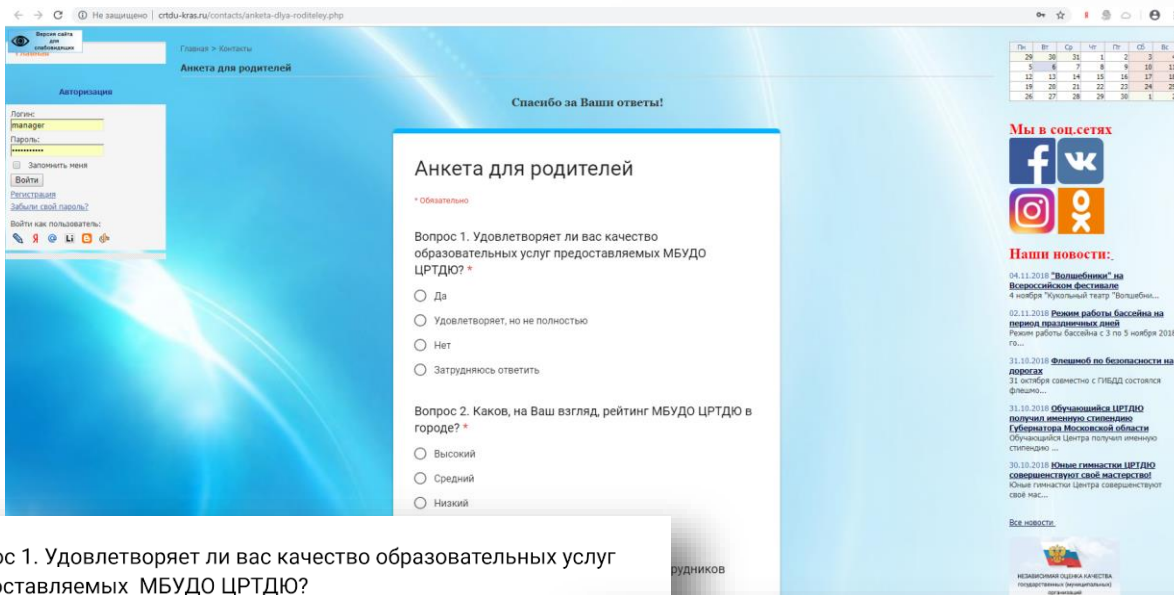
Не защищено | crtdu-kras.ru/contacts/anketa-dlya-roditeley.php

Версия сайта для слабовидящих

Авторизация

Логин:
manager
Пароль:
••••••••••
Запомнить меня
Войти
Регистрация
Забыли свой пароль?
Войти как пользователь:

Главная > Контакты
Анкета для родителей

Спасибо за Ваши ответы!

Анкета для родителей

* Обязательно

Вопрос 1. Удовлетворяет ли вас качество образовательных услуг предоставляемых МБУДО ЦРТДЮ? *

Да
Удовлетворяет, но не полностью
Нет
Затрудняюсь ответить

Вопрос 2. Каков, на Ваш взгляд, рейтинг МБУДО ЦРТДЮ в городе? *

Высокий
Средний
Низкий

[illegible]рудников

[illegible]ос 1. Удовлетворяет ли вас качество образовательных услуг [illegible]оставляемых МБУДО ЦРТДЮ?

| Пн | Вт | Ср | Чт | Пт | Сб | Вс |
|---|---|---|---|---|---|---|
| 29 | 30 | 31 | 1 | 2 | 3 | 4 |
| 5 | 6 | 7 | 8 | 9 | 10 | 11 |
| 12 | 13 | 14 | 15 | 16 | 17 | 18 |
| 19 | 20 | 21 | 22 | 23 | 24 | 25 |
| 26 | 27 | 28 | 29 | 30 | 1 | 2 |

Мы в соц.сетях

Наши новости:

04.11.2018 "Волшебники" на Всероссийском фестивале
4 ноября "Кукольный театр "Волшебни...

02.11.2018 Режим работы бассейна на период праздничных дней
Режим работы бассейна с 3 по 5 ноября 2018 го...

31.10.2018 Флешмоб по безопасности на дорогах
31 октября совместно с ГИБДД состоялся флешмо...

31.10.2018 Обучающийся ЦРТДЮ получил именную стипендию Губернатора Московской области
Обучающийся Центра получил именную стипендию ...

30.10.2018 Юные гимнастки ЦРТДЮ совершенствуют своё мастерство!
Юные гимнастки Центра совершенствуют своё мас...

Все новости

НЕЗАВИСИМАЯ ОЦЕНКА КАЧЕСТВА государственных (муниципальных) организаций